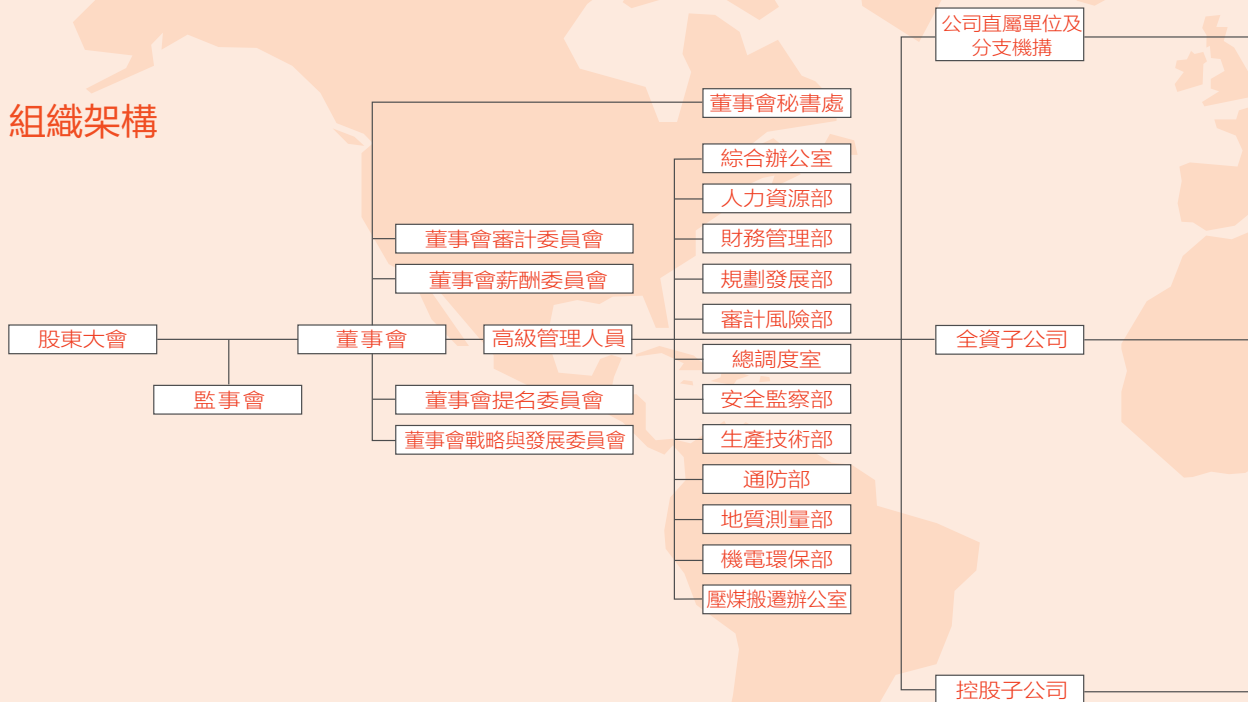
組織架構

股東大會

監事會

董事會

董事會秘書處

董事會審計委員會

董事會薪酬委員會

董事會提名委員會

董事會戰略與發展委員會

高級管理人員

綜合辦公室

人力資源部

財務管理部

規劃發展部

審計風險部

總調度室

安全監察部

生產技術部

通防部

地質測量部

機電環保部

壓煤搬遷辦公室

公司直屬單位及分支機構

全資子公司

控股子公司